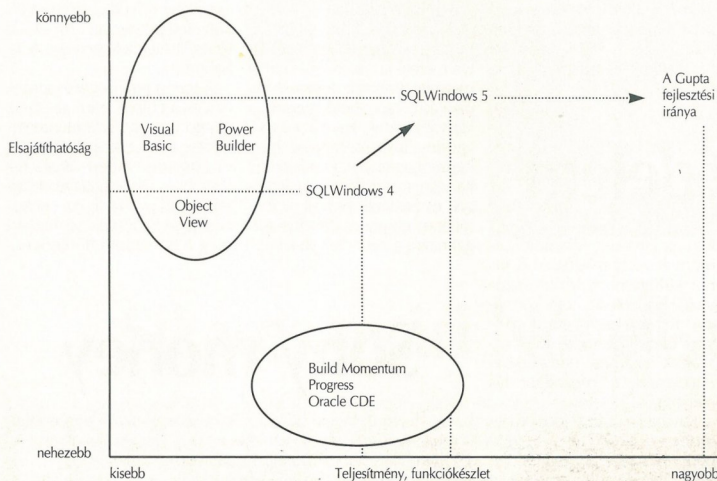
könnyebb

Elsajátíthatóság

nehezebb

Visual Basic

Power Builder

Object View

SQLWindows 5

SQLWindows 4

A Gupta fejlesztési iránya

Build Momentum
Progress
Oracle CDE

kisebb

Teljesítmény, funkciókészlet

nagyobb